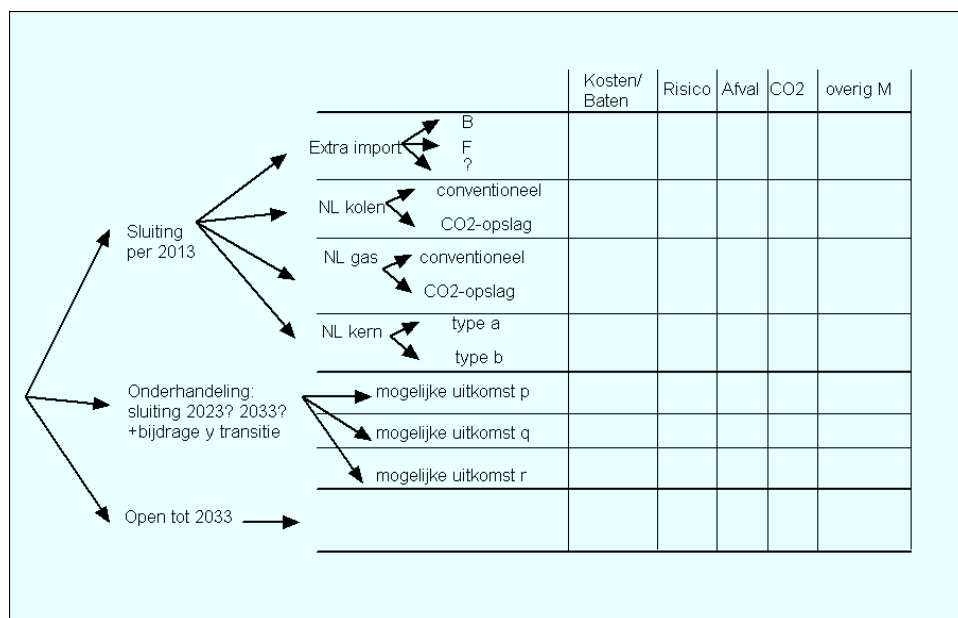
| | Kosten/ Baten | Risico | Afval | CO2 | overig M |
|---|---|---|---|---|---|
| Extra import B F ? | | | | | |
| NL kolen conventioneel CO2-opslag | | | | | |
| NL gas conventioneel CO2-opslag | | | | | |
| NL kern type a type b | | | | | |
| mogelijke uitkomst p | | | | | |
| mogelijke uitkomst q | | | | | |
| mogelijke uitkomst r | | | | | |
| | | | | | |

Sluiting per 2013

Onderhandeling: sluiting 2023? 2033? +bijdrage y transitie

Open tot 2033